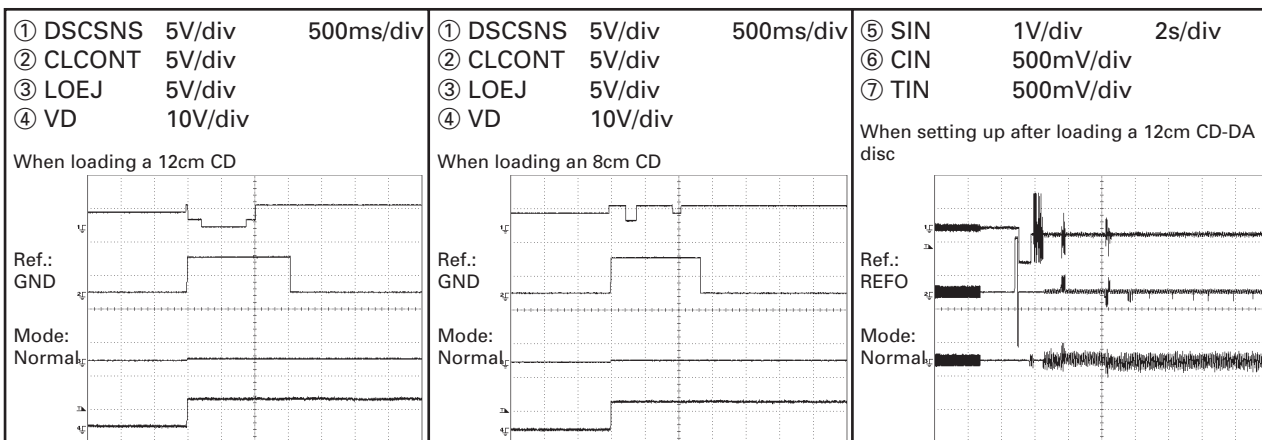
① DSCSNS 5V/div 500ms/div
② CLCONT 5V/div
③ LOEJ 5V/div
④ VD 10V/div

When loading a 12cm CD

Ref.:
GND

Mode:
Normal

① DSCSNS 5V/div 500ms/div
② CLCONT 5V/div
③ LOEJ 5V/div
④ VD 10V/div

When loading an 8cm CD

Ref.:
GND

Mode:
Normal

⑤ SIN 1V/div 2s/div
⑥ CIN 500mV/div
⑦ TIN 500mV/div

When setting up after loading a 12cm CD-DA disc

Ref.:
REFO

Mode:
Normal